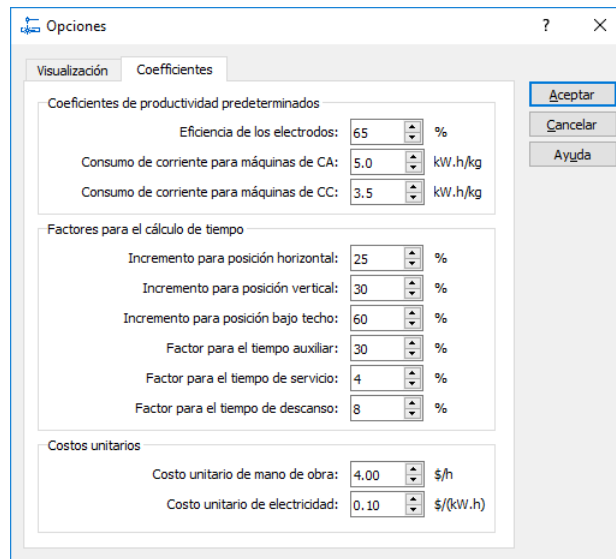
Opciones

?

Visualización

Coefficientes

Coeficientes de productividad predeterminados

Eficiencia de los electrodos: 65 %

Consumo de corriente para máquinas de CA: 5.0 kW.h/kg

Consumo de corriente para máquinas de CC: 3.5 kW.h/kg

Factores para el cálculo de tiempo

Incremento para posición horizontal: 25 %

Incremento para posición vertical: 30 %

Incremento para posición bajo techo: 60 %

Factor para el tiempo auxiliar: 30 %

Factor para el tiempo de servicio: 4 %

Factor para el tiempo de descanso: 8 %

Costos unitarios

Costo unitario de mano de obra: 4.00 $/h

Costo unitario de electricidad: 0.10 $/(kW.h)

Aceptar

Cancelar

Ayuda